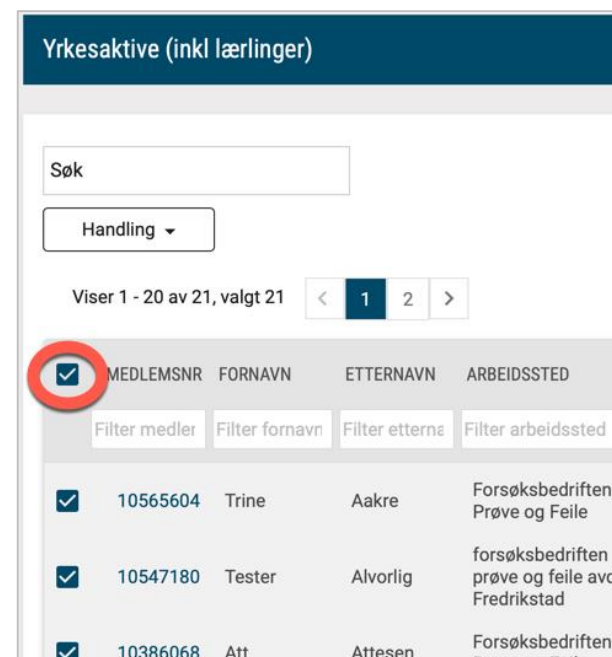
Yrkesaktive (inkl lærlinger)

Søk

Handling

Viser 1 - 20 av 21, valgt 21

< 1 2 >

| MEDLEMSNR | FORNAVN | ETTERNAVN | ARBEIDSSTED |
|---|---|---|---|
| Filter medler | Filter fornavn | Filter etterna | Filter arbeidssted |
| 10565604 | Trine | Aakre | Forsøksbedriften Prøve og Feile |
| 10547180 | Tester | Alvorlig | forsøksbedriften prøve og feile avc Fredrikstad |
| 10386068 | Att | Attesen | Forsøksbedriften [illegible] |